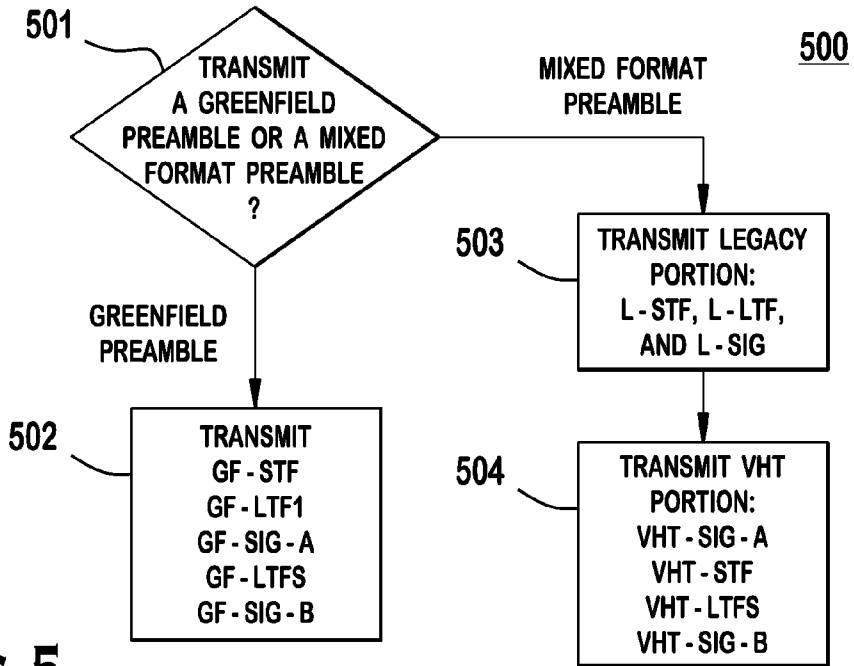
501

500

TRANSMIT A GREENFIELD PREAMBLE OR A MIXED FORMAT PREAMBLE ?

MIXED FORMAT PREAMBLE

503

TRANSMIT LEGACY PORTION: L - STF, L - LTF, AND L - SIG

GREENFIELD PREAMBLE

502

TRANSMIT
GF - STF
GF - LTF1
GF - SIG - A
GF - LTFS
GF - SIG - B

504

TRANSMIT VHT PORTION:
VHT - SIG - A
VHT - STF
VHT - LTFS
VHT - SIG - B

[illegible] 5